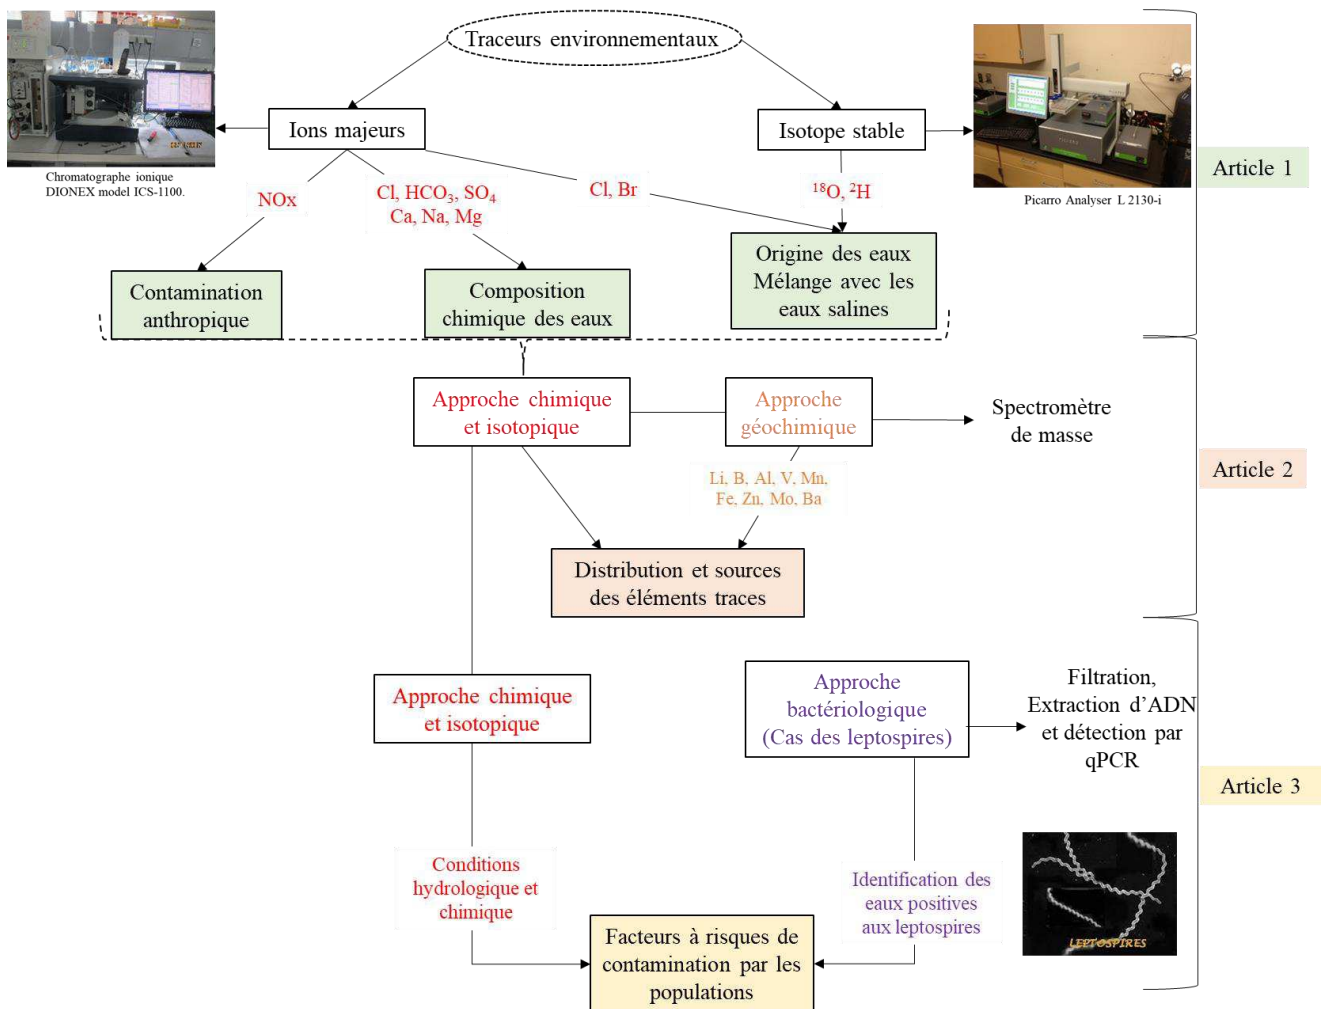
Traceurs environnementaux

Ions majeurs

Isotope stable

Chromatographe ionique DIONEX model ICS-1100.

Picarro Analyser L 2130-i

Article 1

NOx

Cl, $HCO_3$, $SO_4$ Ca, Na, Mg

Cl, Br

$^{18}O$, $^{2}H$

Contamination anthropique

Composition chimique des eaux

Origine des eaux Mélange avec les eaux salines

Approche chimique et isotopique

Approche géochimique

Spectromètre de masse

Article 2

Li, B, Al, V, Mn, Fe, Zn, Mo, Ba

Distribution et sources des éléments traces

Approche chimique et isotopique

Approche bactériologique (Cas des leptospires)

Filtration, Extraction d'ADN et détection par qPCR

Article 3

LEPTOSPIRES

Conditions hydrologique et chimique

Identification des eaux positives aux leptospires

Facteurs à risques de contamination par les populations